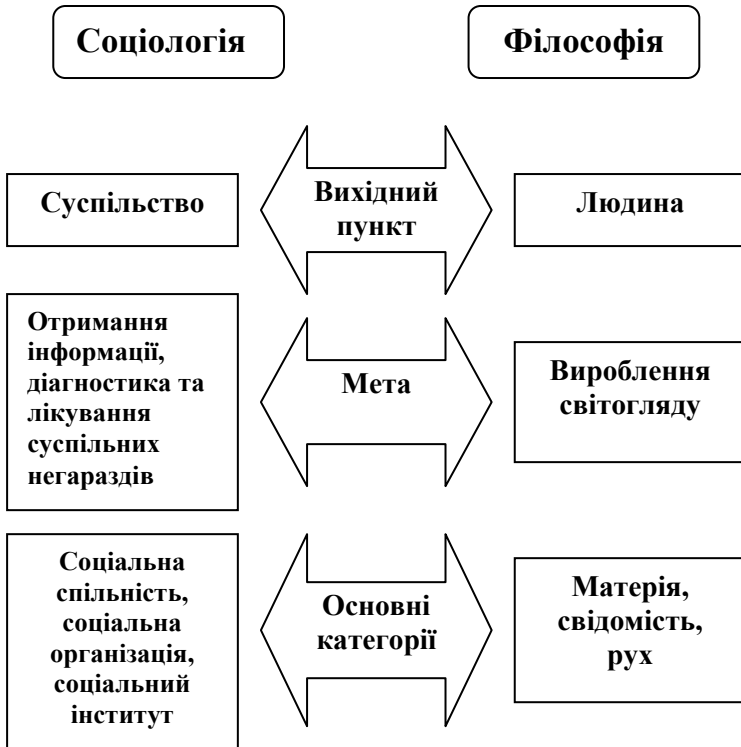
Соціологія

Філософія

Суспільство

Вихідний пункт

Людина

Отримання інформації, діагностика та лікування суспільних негараздів

Мета

Вироблення світогляду

Соціальна спільність, соціальна організація, соціальний інститут

Основні категорії

Матерія, свідомість, рух